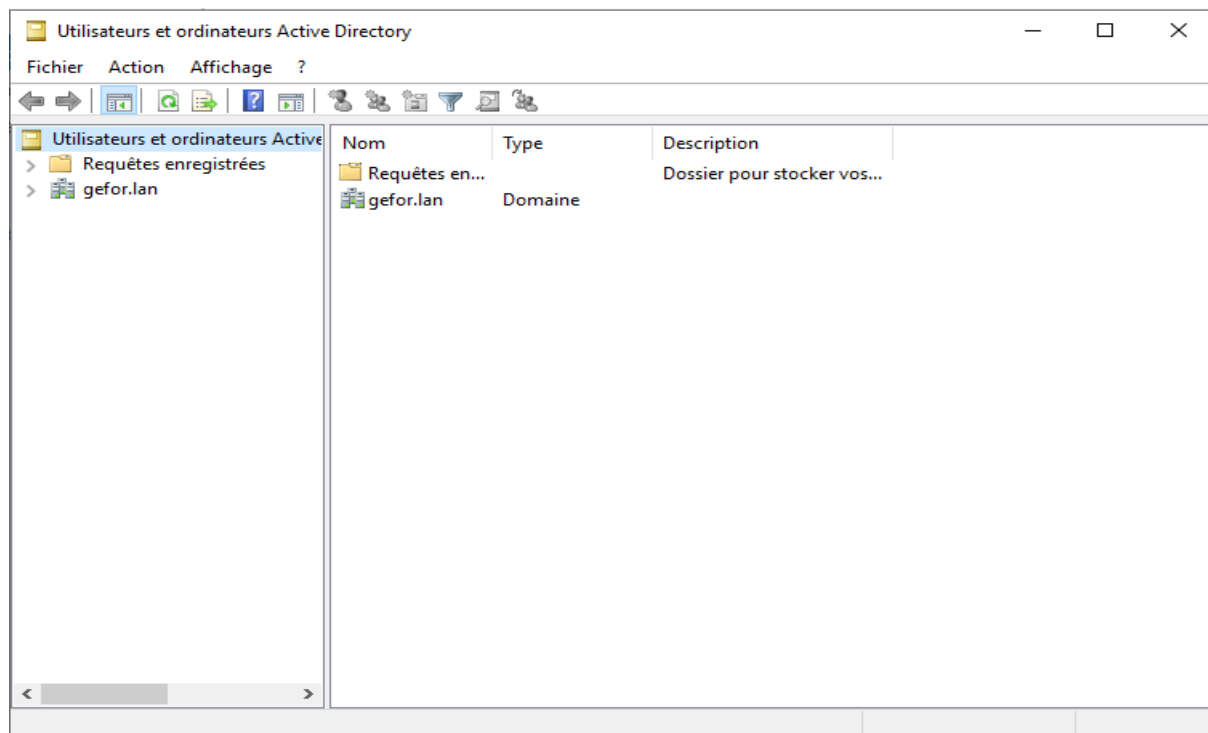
Utilisateurs et ordinateurs Active Directory

Fichier Action Affichage ?

Utilisateurs et ordinateurs Active
Requêtes enregistrées
gefor.lan

| Nom | Type | Description |
|---|---|---|
| Requêtes en... | | Dossier pour stocker vos... |
| gefor.lan | Domaine | |